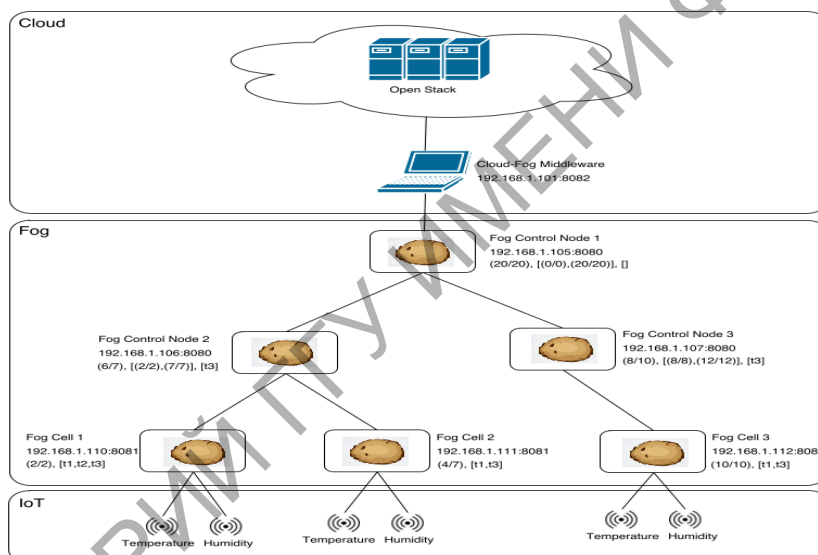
Cloud

Open Stack

Cloud-Fog Middleware
192.168.1.101:8082

Fog

Fog Control Node 1
192.168.1.105:8080
(20/20), [(0/0),(20/20)], []

Fog Control Node 2
192.168.1.106:8080
(6/7), [(2/2),(7/7)], [t3]

Fog Control Node 3
192.168.1.107:8080
(8/10), [(8/8),(12/12)], [t3]

Fog Cell 1
192.168.1.110:8081
(2/2), [t1,t2,t3]

Fog Cell 2
192.168.1.111:8081
(4/7), [t1,t3]

Fog Cell 3
192.168.1.112:808
(10/10), [t1,t3]

IoT

Temperature Humidity

Temperature Humidity

Temperature Humidity

РИЙ ПГУ ИМЕНИ Ф